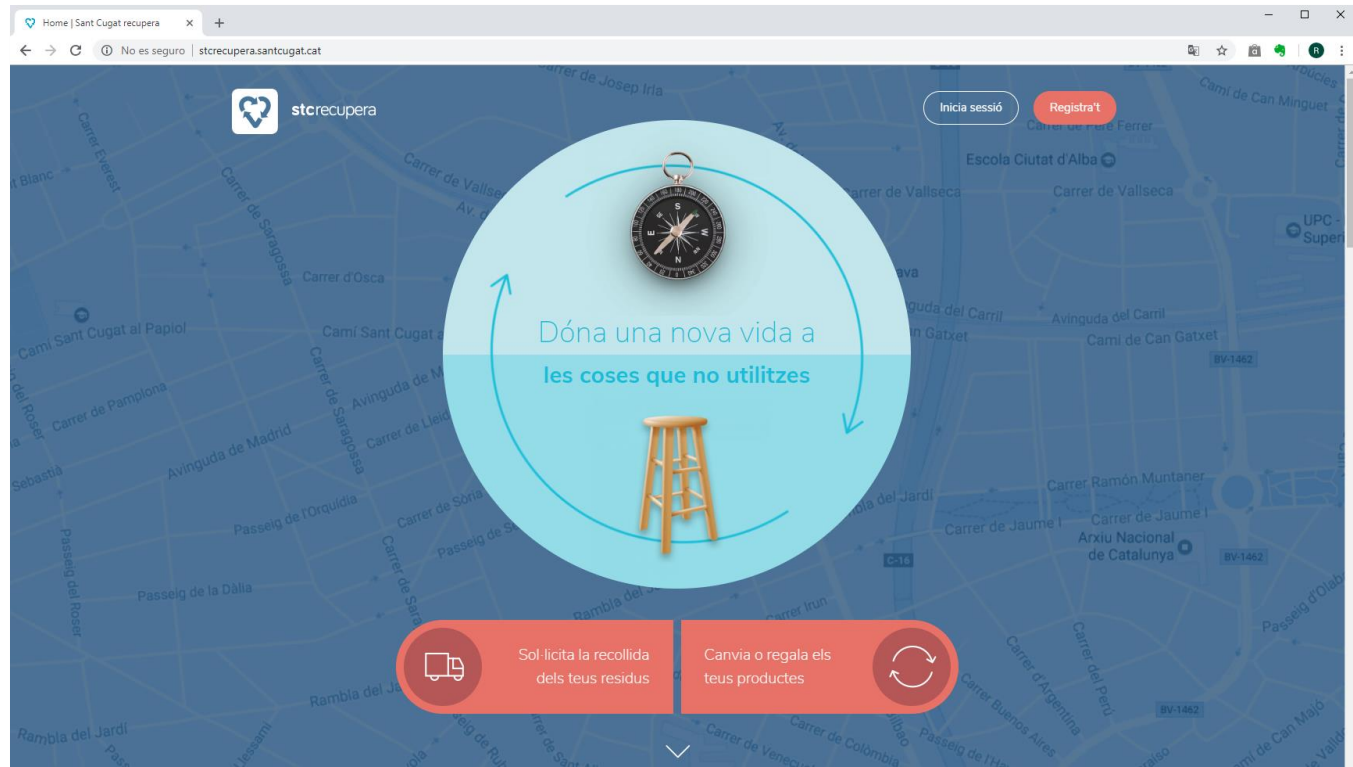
Home | Sant Cugat recupera ×

No es seguro | stcrecupera.santcugat.cat

stcrecupera

Inicia sessió

Registra't

Dóna una nova vida a

les coses que no utilitzes

Sol·licita la recollida dels teus residus

Canvia o regala els teus productes

Carrer de Josep Irla
Camí de Can Minguet
Carrer de Pere Ferrer
Escola Ciutat d'Alba
Carrer de Vallseca
Carrer de Vallseca
Carrer de Vallseca
UPC - Superi
Carrer Everest
Blanc
Carrer de Saragossa
Carrer d'Osca
Camí Sant Cugat al Papiol
Camí Sant Cugat a
Avinguda del Carril
Avinguda del Carril
Camí de Can Gatxet
Can Gatxet
BV-1462
Carrer de Pampiona
Avinguda de M
Carrer de Lleida
Carrer de Saragossa
Avinguda de Madrid
Sebastià
Passeig de l'Orquídia
Carrer de Sòria
Passeig de S
Rambla del Jardí
Carrer Ramón Muntaner
Carrer de Jaume I
Carrer de Jaume I
Arxiu Nacional de Catalunya
BV-1462
C-16
Passeig del Roser
Passeig de la Dàlia
Rambla del
Carrer Irun
Passeig d'Olab
Carrer d'Argentina
Carrer del Perú
Carrer Buenos Aires
BV-1462
Camí de Can Majó
Rambla del Jardí
Rambla del J
Carrer de Venezu
Carrer de Colòmbia
Passeig de l'H
Carrer de Jessamí